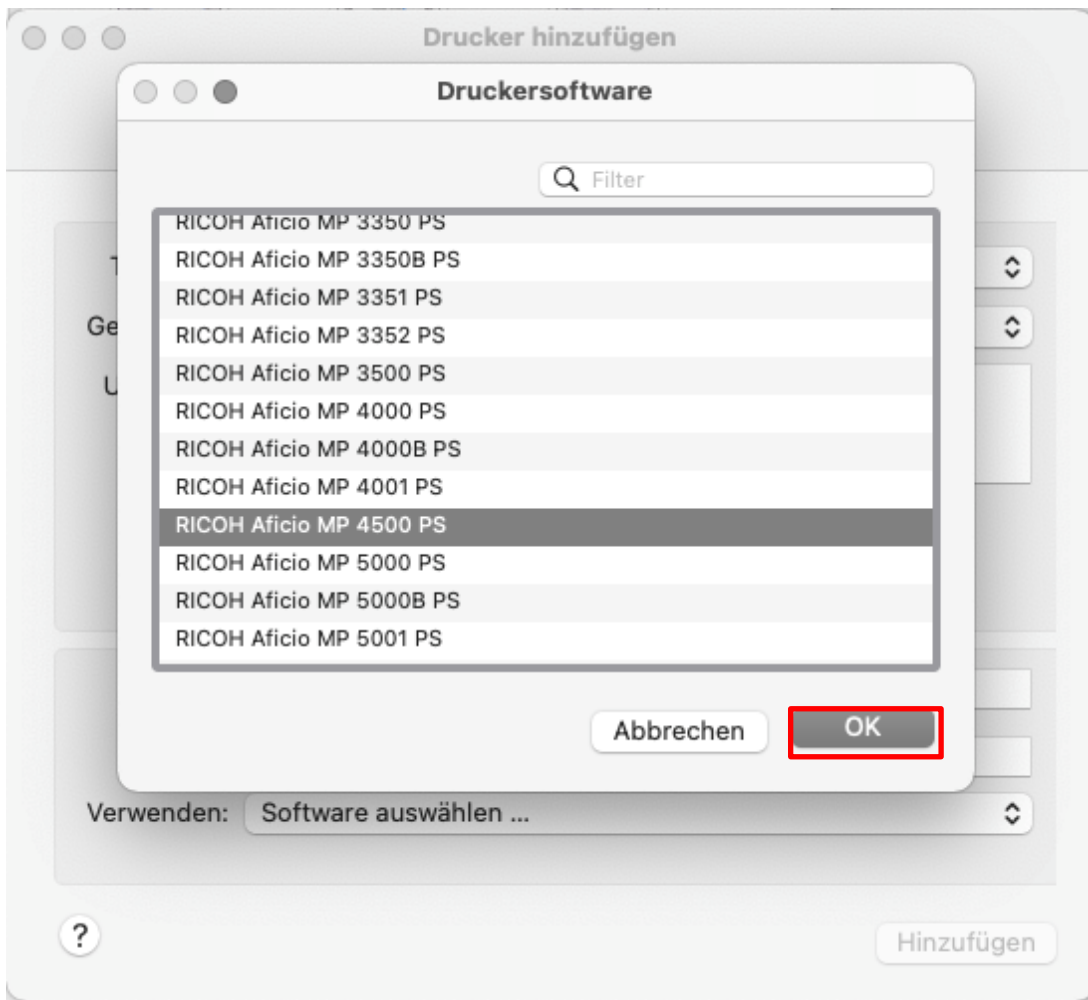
Drucker hinzufügen

Druckersoftware

Filter

RICOH Aficio MP 3350 PS
RICOH Aficio MP 3350B PS
RICOH Aficio MP 3351 PS
RICOH Aficio MP 3352 PS
RICOH Aficio MP 3500 PS
RICOH Aficio MP 4000 PS
RICOH Aficio MP 4000B PS
RICOH Aficio MP 4001 PS
RICOH Aficio MP 4500 PS
RICOH Aficio MP 5000 PS
RICOH Aficio MP 5000B PS
RICOH Aficio MP 5001 PS

Abbrechen
OK

T
Ge
U

Verwenden: Software auswählen ...

?

Hinzufügen